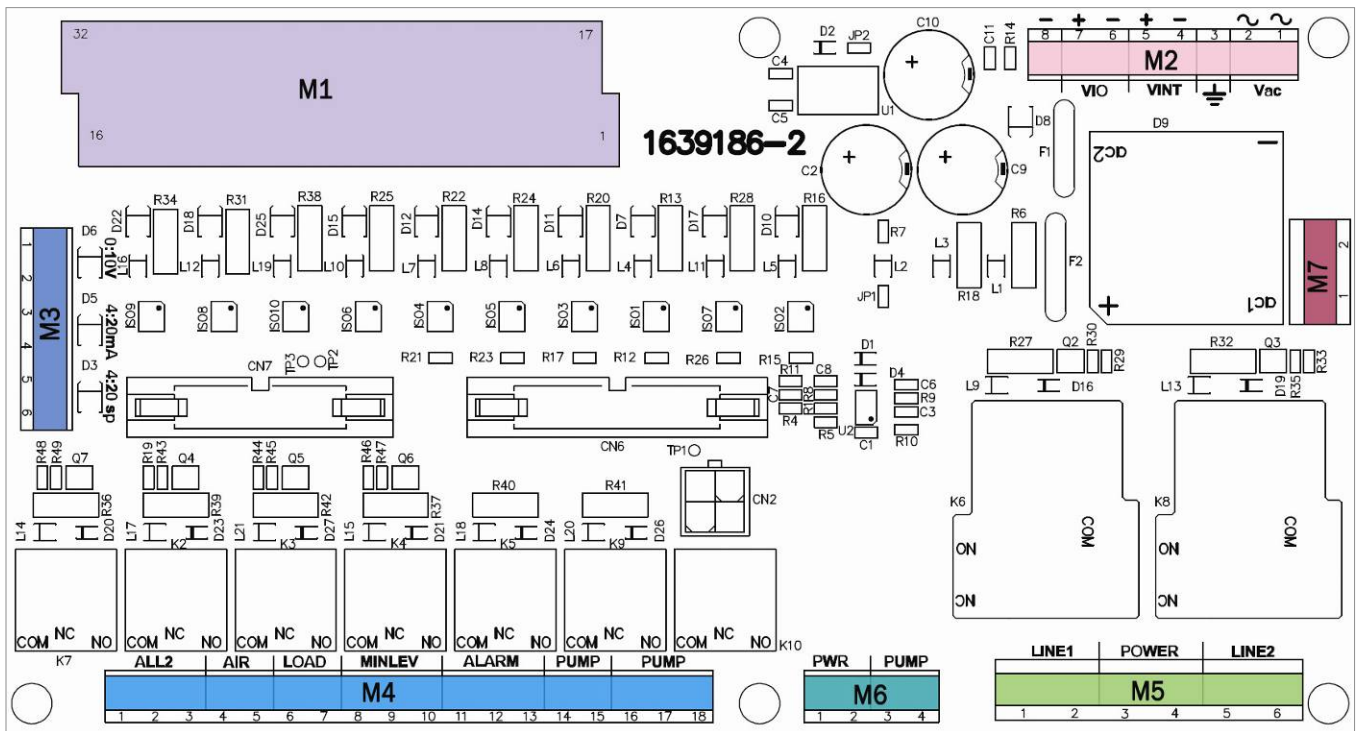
32 17
M1
16 1
1639186-2

D2 JP2 C10
C4
C5 U1
C11 R14
− + − + − ~ ~
8 7 6 5 4 3 2 1
M2
VIO VINT Vac
D8
D9
C2 C9
F1
R7 R6
L2 L3
JP1 L1
R18
F2
M7

D6 0:10V
D5 4:20mA
D3 4:20 sp
M3
1 2 3 4 5 6

R34 R31 R38 R25 R22 R24 R20 R13 R28 R16
D22 D18 D25 D15 D12 D14 D11 D7 D17 D10
L16 L12 L19 L10 L7 L8 L6 L4 L11 L5
ISO9 ISO8 ISO10 ISO6 ISO4 ISO5 ISO3 ISO1 ISO7 ISO2
TP3 TP2
R21 R23 R17 R12 R26 R15
CN7 CN6
D1 D4
R11 C8
C7 R8 R3 R4 R5 U2 C1
C6 R9 C3 R10
TP1
R27 Q2 R30 R29
L9 D16
R32 Q3 R33
L13 D19 R35
K6 COM
NO NC
K8 COM
NO NC

R48 R49 Q7 R36
R19 R43 Q4 R39
R44 R45 Q5 R42
R46 R47 Q6 R37
R40 R41
CN2
L14 D20 L17 K2 D23 L21 K3 D27 L15 K4 D21 L18 K5 D24 L20 K9 D26
COM NC NO
K7 K10

ALL2 AIR LOAD MINLEV ALARM PUMP PUMP
M4
1 2 3 4 5 6 7 8 9 10 11 12 13 14 15 16 17 18
PWR PUMP
M6
1 2 3 4
LINE1 POWER LINE2
M5
1 2 3 4 5 6